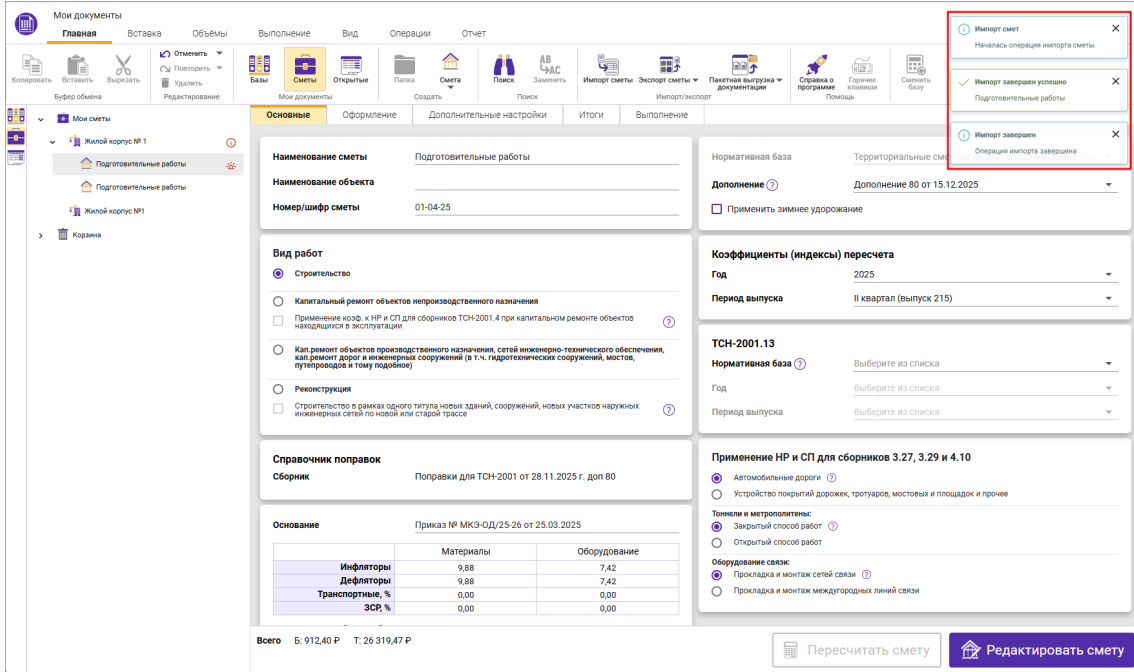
Мои документы

Главная Вставка Объёмы Выполнение Вид Операции Отчет

Копировать Вставить Вырезать
Буфер обмена

Отменить
Повторить
Удалить
Редактирование

Базы Сметы Открытые
Мои документы

Папка Смета
Создать

Поиск Заменить
Поиск

Импорт сметы Экспорт сметы Пакетная выгрузка документации
Импорт/экспорт

Справка о программе Горячие клавиши
Помощь

Сменить базу

Импорт смет
Началась операция импорта сметы

Импорт завершен успешно
Подготовительные работы

Импорт завершен
Операция импорта завершена

Мои сметы
Жилой корпус № 1
Подготовительные работы
Подготовительные работы
Жилой корпус №1
Корзина

Основные Оформление Дополнительные настройки Итоги Выполнение

Наименование сметы Подготовительные работы
Наименование объекта
Номер/шифр сметы 01-04-25

Нормативная база Территориальные сме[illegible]
Дополнение Дополнение 80 от 15.12.2025
Применить зимнее удорожание

Вид работ
Строительство
Капитальный ремонт объектов непроизводственного назначения
Применение коэф. к НР и СП для сборников ТСН-2001.4 при капитальном ремонте объектов находящихся в эксплуатации
Кап.ремонт объектов производственного назначения, сетей инженерно-технического обеспечения, кап.ремонт дорог и инженерных сооружений (в т.ч. гидротехнических сооружений, мостов, путепроводов и тому подобное)
Реконструкция
Строительство в рамках одного титула новых зданий, сооружений, новых участков наружных инженерных сетей по новой или старой трассе

Коэффициенты (индексы) пересчета
Год 2025
Период выпуска II квартал (выпуск 215)

ТСН-2001.13
Нормативная база Выберите из списка
Год Выберите из списка
Период выпуска Выберите из списка

Справочник поправок
Сборник Поправки для ТСН-2001 от 28.11.2025 г. доп 80

Основание Приказ № МКЭ-ОД/25-26 от 25.03.2025

| | Материалы | Оборудование |
|---|---|---|
| Инфляторы | 9,88 | 7,42 |
| Дефляторы | 9,88 | 7,42 |
| Транспортные, % | 0,00 | 0,00 |
| ЗСР, % | 0,00 | 0,00 |

Применение НР и СП для сборников 3.27, 3.29 и 4.10
Автомобильные дороги
Устройство покрытий дорожек, тротуаров, мостовых и площадок и прочее
Тоннели и метрополитены:
Закрытый способ работ
Открытый способ работ
Оборудование связи:
Прокладка и монтаж сетей связи
Прокладка и монтаж междугородных линий связи

Всего Б: 912,40 ₽ Т: 26 319,47 ₽

Пересчитать смету Редактировать смету